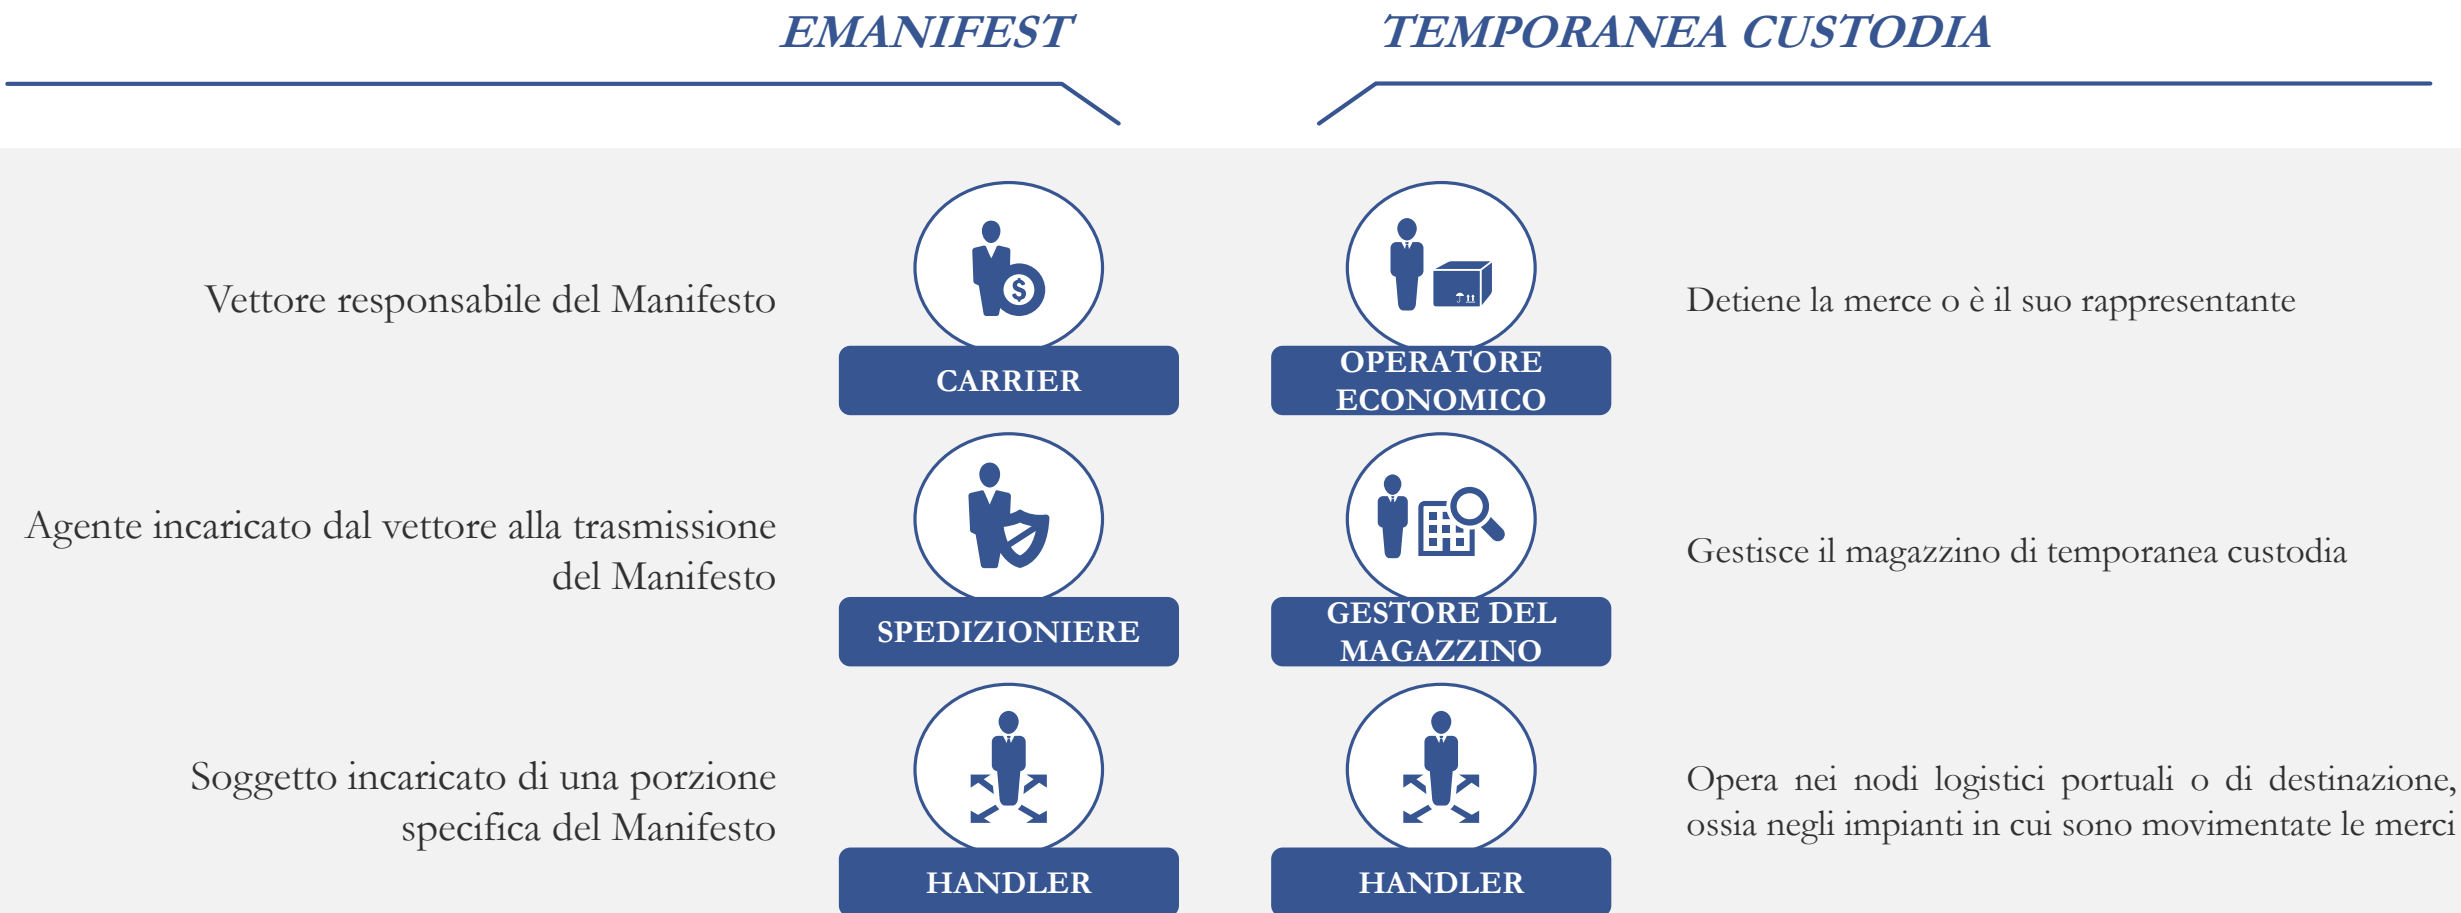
EMANIFEST

TEMPORANEA CUSTODIA

Vettore responsabile del Manifesto

CARRIER

OPERATORE ECONOMICO

Detiene la merce o è il suo rappresentante

Agente incaricato dal vettore alla trasmissione del Manifesto

SPEDIZIONIERE

GESTORE DEL MAGAZZINO

Gestisce il magazzino di temporanea custodia

Soggetto incaricato di una porzione specifica del Manifesto

HANDLER

HANDLER

Opera nei nodi logistici portuali o di destinazione, ossia negli impianti in cui sono movimentate le merci